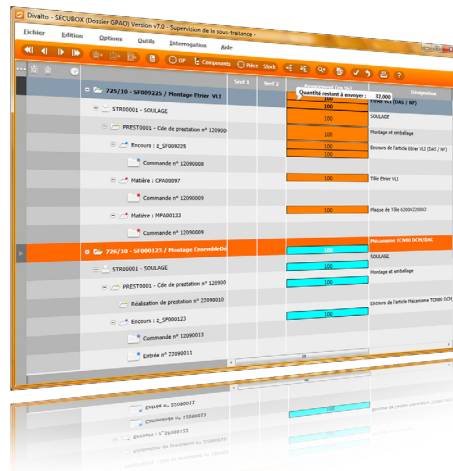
Divalto - SECUBOX (Dossier GPAO) Version v7.0 - Supervision de la sous-traitance -

Fichier Edition Options Outils Interrogation Aide

OF Components Price Stock

Seuil 1 Seuil 2

Quantité restant à envoyer : 32,000

Désignation

725/10 - SF009225 / Montage Etrier VLI

Etrier VLI (DAS / W)

STR00001 - SOULAGE

SOULAGE

PREST0001 - Cde de prestation n° 120900

Montage et emballage

Encours : Z_SF009225

Encours de l'article Etrier VLI (DAS / W)

Commande n° 12090008

Matière : CPA00097

Tôle Etrier VLI

Commande n° 12090009

Matière : MPA00133

Plaque de Tôle 6200X2200X3

Commande n° 12090009

726/10 - SF009123 / Montage Ensemble

Mécanisme TC900 DCM/DAC

STR00001 - SOULAGE

SOULAGE

PREST0001 - Cde de prestation n° 120900

Montage et emballage

Réalisation de prestation n° 22090010

Encours : Z_SF009123

Encours de l'article Mécanisme TC900 DCM

Commande n° 12090013

Entrée n° 22090011

100
100
100
100
100
100
100
100
100
100